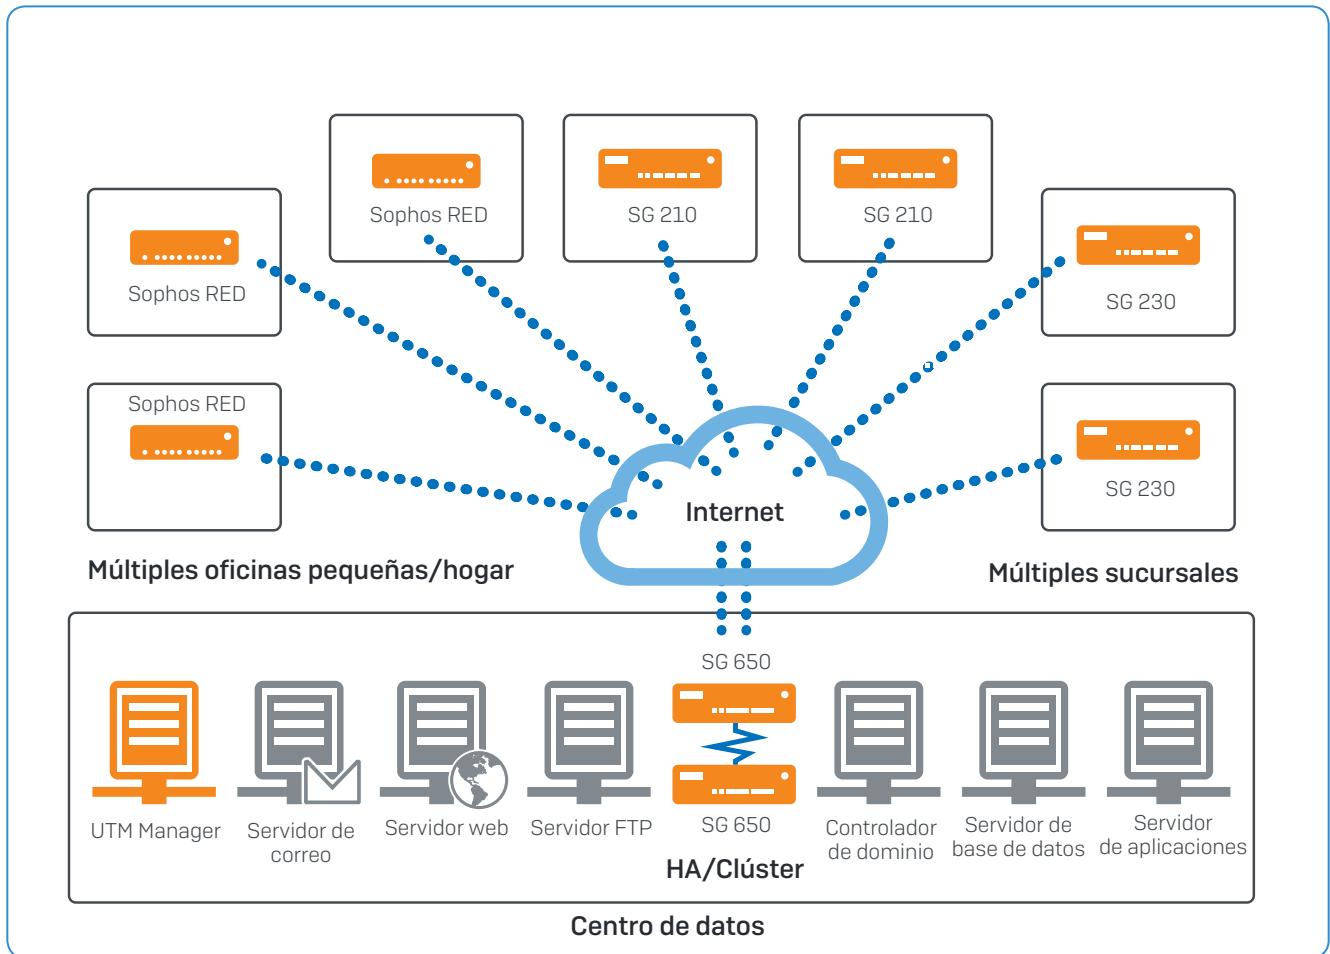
Sophos RED

SG 210

SG 210

Sophos RED

SG 230

Sophos RED

SG 230

Internet

Múltiples oficinas pequeñas/hogar

Múltiples sucursales

SG 650

UTM Manager

Servidor de correo

Servidor web

Servidor FTP

SG 650

HA/Clúster

Controlador de dominio

Servidor de base de datos

Servidor de aplicaciones

Centro de datos